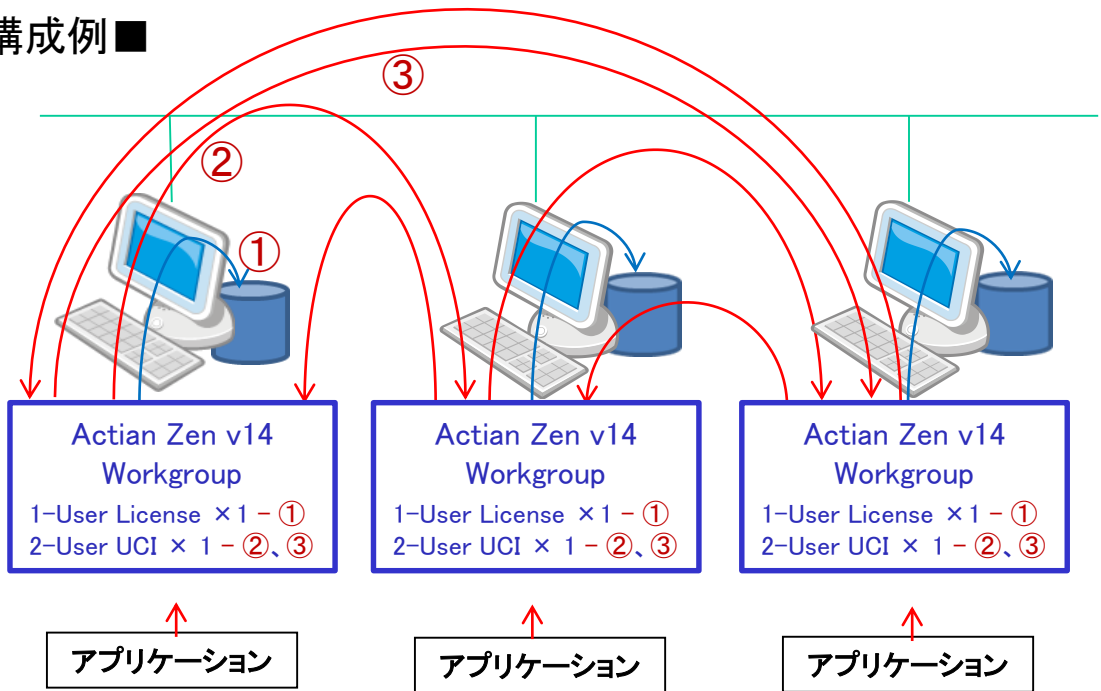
構成例■

③

②

①

Actian Zen v14
Workgroup
1-User License ×1 – ①
2-User UCI × 1 – ②、③

Actian Zen v14
Workgroup
1-User License ×1 – ①
2-User UCI × 1 – ②、③

Actian Zen v14
Workgroup
1-User License ×1 – ①
2-User UCI × 1 – ②、③

アプリケーション

アプリケーション

アプリケーション